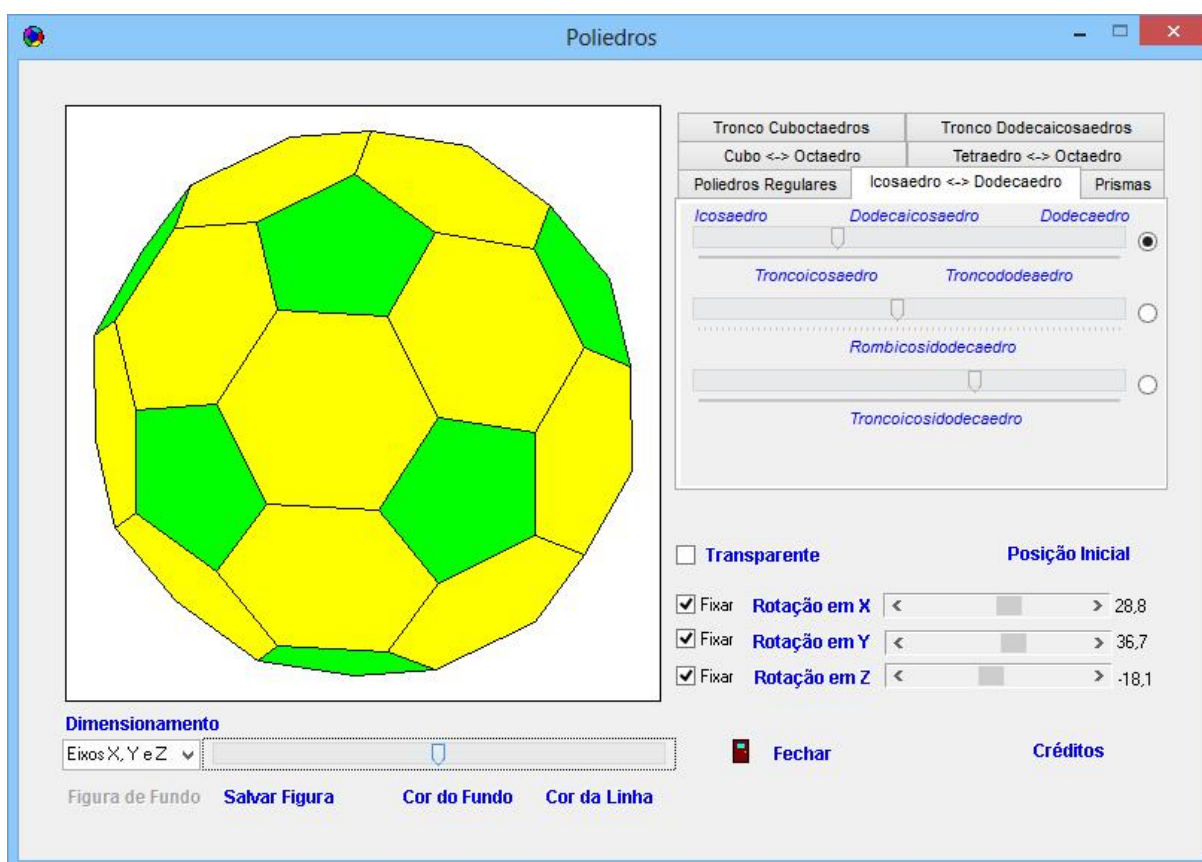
Poliedros

Tronco Cuboctaedros | Tronco Dodecaicosaedros
Cubo <-> Octaedro | Tetraedro <-> Octaedro
Poliedros Regulares | Icosaedro <-> Dodecaedro | Prismas

Icosaedro Dodecaicosaedro Dodecaedro

Troncoicosaedro Troncododeaedro

Rombicosidodecaedro

Troncoicosidodecaedro

Transparente

Posição Inicial

Fixar Rotação em X < > 28,8
Fixar Rotação em Y < > 36,7
Fixar Rotação em Z < > -18,1

Dimensionamento
Eixos X, Y e Z

Fechar

Créditos

Figura de Fundo Salvar Figura Cor do Fundo Cor da Linha